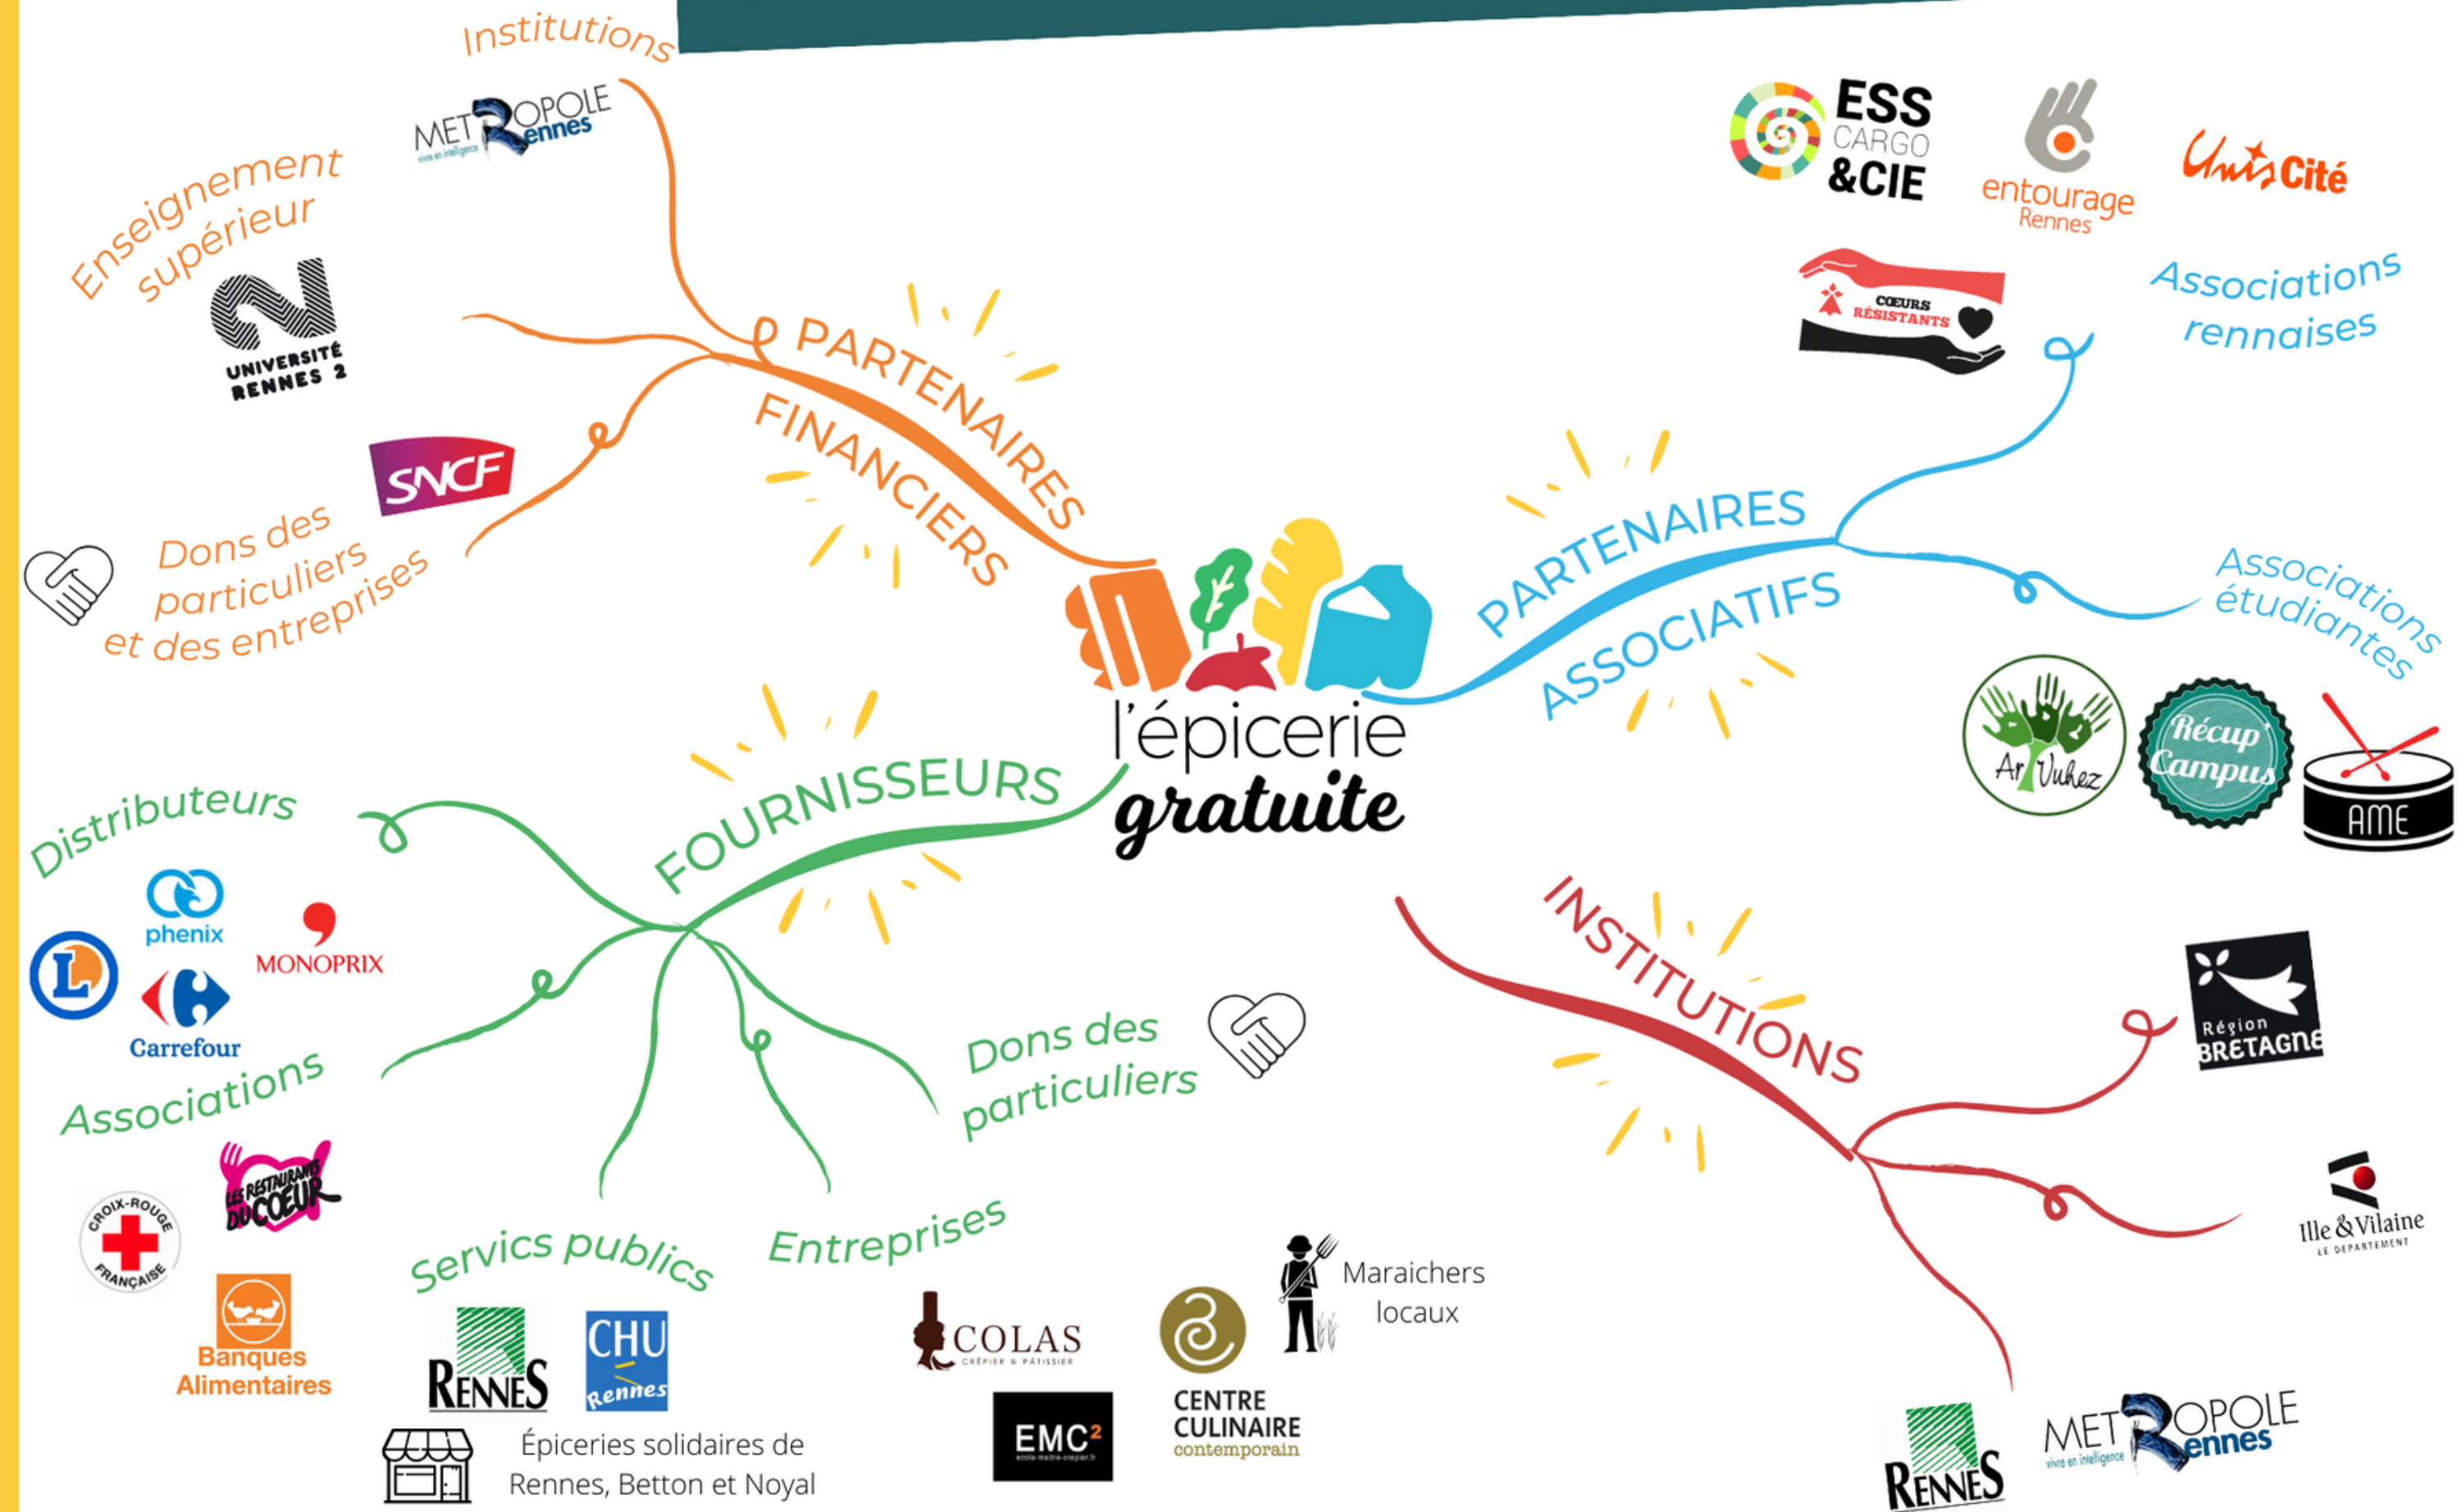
Institutions

METROPOLE Rennes
vivre en intelligence

Enseignement supérieur

UNIVERSITÉ RENNES 2

PARTENAIRES FINANCIERS

SNCF

Dons des particuliers et des entreprises

l'épicerie gratuite

ESS CARGO &CIE

entourage Rennes

UnisCité

CŒURS RÉSISTANTS

Associations rennaises

PARTENAIRES ASSOCIATIFS

Associations étudiantes

Ar Vuhez

Récup' Campus

AME

FOURNISSEURS

Distributeurs

phenix

MONOPRIX

Carrefour

Associations

LES RESTAURANTS DU CŒUR

CROIX-ROUGE FRANÇAISE

Banques Alimentaires

Servics publics

RENNES

CHU Rennes

Épiceries solidaires de Rennes, Betton et Noyal

Entreprises

COLAS
CRÊPIER & PÂTISSIER

EMC²

CENTRE CULINAIRE contemporain

Maraichers locaux

Dons des particuliers

INSTITUTIONS

Région BRETAGNE

Ille & Vilaine
LE DÉPARTEMENT

RENNES

METROPOLE Rennes
vivre en intelligence